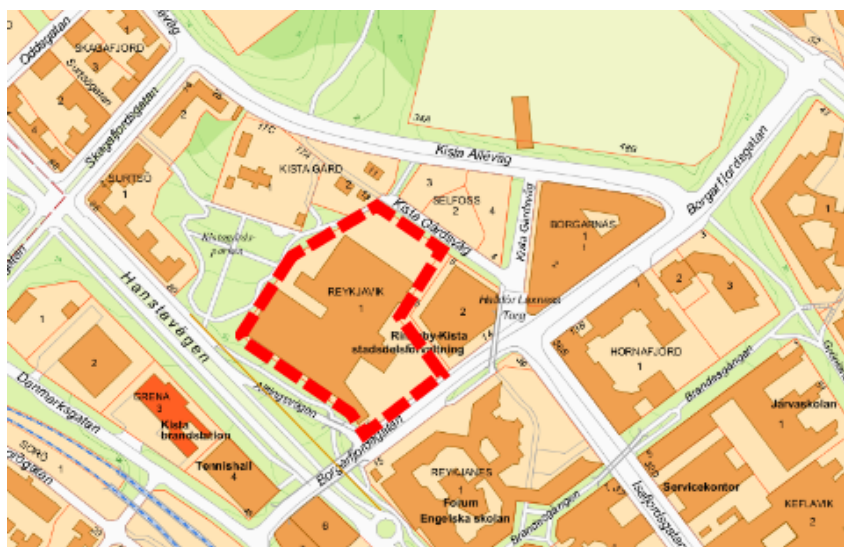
Oddagatan
SKAGAFJORD
3
Skagafjordsgatan
2
Skagafjordsgatan
SURTSEJ
1
KISTA GÅRD
2
Kista Allévägen
SELFOSS
2
3
4
Kista Gårdsväg
Kista Gårdsväg
BORGARNAS
2
Borgarfjordsgatan
Hanstavägen
REYKJAVIK
1
2
Halldór Laxness' Torg
Rinkeby-Kista stadsdelsförvaltning
2
3
HORNAFJORD
1
Danmarksgatan
GRENA
3
Kista brandstation
Tennishall
4
Borgarfjordsgatan
REYKJANES
Forum
Engelska skolan
Brandsgången
Isafjordsgatan
Servicekontor
Järvaskolan
1
KEFLAVIK
2
6
1